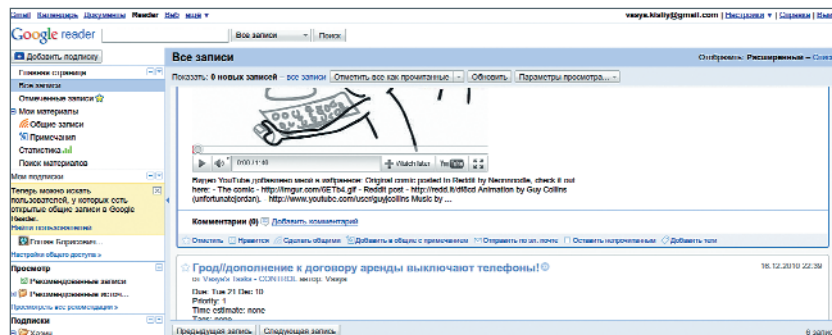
Gmail Календарь Документы Reader Ещё мой ▾ vasya.kisliy@gmail.com | Настройки ▾ | Справка | Выход

Google reader Все записи ▾ Поиск

Добавить подписку

Главная страница
Все записи
Отмеченные записи
Мои материалы
Общие записи
Примечания
Статистика
Поиск материалов
Мои подписки

Теперь можно искать пользователей, у которых есть открытые общие записи в Google Reader.
Найти пользователей

Павел Безрассудн...
Настройки общего доступа »

Просмотр
Рекомендованные записи
Рекомендованные источ...
Просмотреть все рекомендации »

Подписки
Хохмы

Все записи

Отобразить: Расширенный – Спи

Показать: 0 новых записей – все записи Отметить все как прочитанные ▾ Обновить Параметры просмотра... ▾

0:00 / 1:46 Watch later

Rayzor YouTube добавлено видео в избранное: Original comic posted to Reddit by Nemmondo, check it out here: - The comic - http://imgur.com/GETb4.gif - Reddit post - http://redd.it/d6lcd Animation by Guy Collins (unfortunatejordan). http://www.youtube.com/user/guyjcollins Music by ...

Комментарии (0) Добавить комментарий

Отметить Нравится Сделать общим Добавить в общие с примечанием Отправить по эл. почте Оставить непрочитанным Добавить теги

Грод//дополнение к договору аренды выключают телефоны!
от Vasya Testa - CONTROL автор: Vasya
Due: Tue 21 Dec 10
Priority: 1
Time estimate: none
Tags: none

16.12.2010 22:39

Предыдущая запись Следующая запись